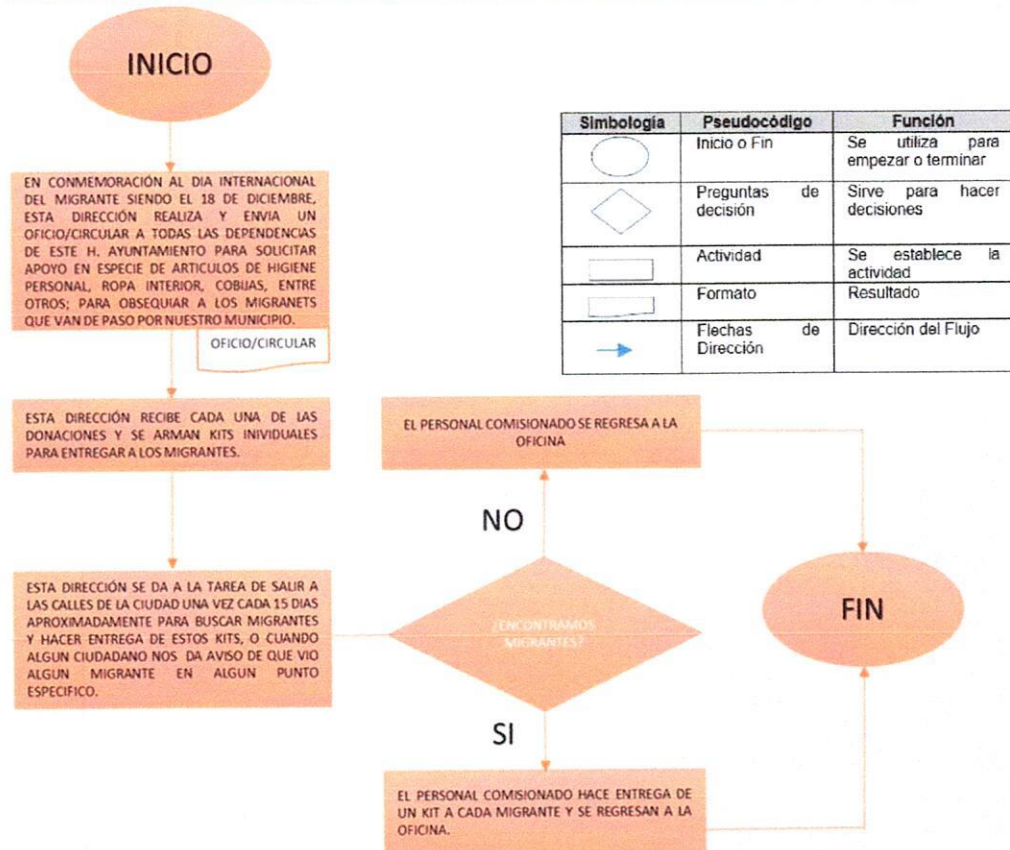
INICIO

EN CONMEMORACIÓN AL DIA INTERNACIONAL DEL MIGRANTE SIENDO EL 18 DE DICIEMBRE, ESTA DIRECCIÓN REALIZA Y ENVIA UN OFICIO/CIRCULAR A TODAS LAS DEPENDENCIAS DE ESTE H. AYUNTAMIENTO PARA SOLICITAR APOYO EN ESPECIE DE ARTICULOS DE HIGIENE PERSONAL, ROPA INTERIOR, COBIJAS, ENTRE OTROS; PARA OBSEQUIAR A LOS MIGRANETS QUE VAN DE PASO POR NUESTRO MUNICIPIO.

OFICIO/CIRCULAR

| Simbología | Pseudocódigo | Función |
|---|---|---|
| | Inicio o Fin | Se utiliza para empezar o terminar |
| | Preguntas de decisión | Sirve para hacer decisiones |
| | Actividad | Se establece la actividad |
| | Formato | Resultado |
| | Flechas de Dirección | Dirección del Flujo |

ESTA DIRECCIÓN RECIBE CADA UNA DE LAS DONACIONES Y SE ARMAN KITS INIVIDUALES PARA ENTREGAR A LOS MIGRANTES.

EL PERSONAL COMISIONADO SE REGRESA A LA OFICINA

NO

ESTA DIRECCIÓN SE DA A LA TAREA DE SALIR A LAS CALLES DE LA CIUDAD UNA VEZ CADA 15 DIAS APROXIMADAMENTE PARA BUSCAR MIGRANTES Y HACER ENTREGA DE ESTOS KITS, O CUANDO ALGUN CIUDADANO NOS DA AVISO DE QUE VIO ALGUN MIGRANTE EN ALGUN PUNTO ESPECIFICO.

¿ENCONTRAMOS MIGRANTES?

FIN

SI

EL PERSONAL COMISIONADO HACE ENTREGA DE UN KIT A CADA MIGRANTE Y SE REGRESAN A LA OFICINA.